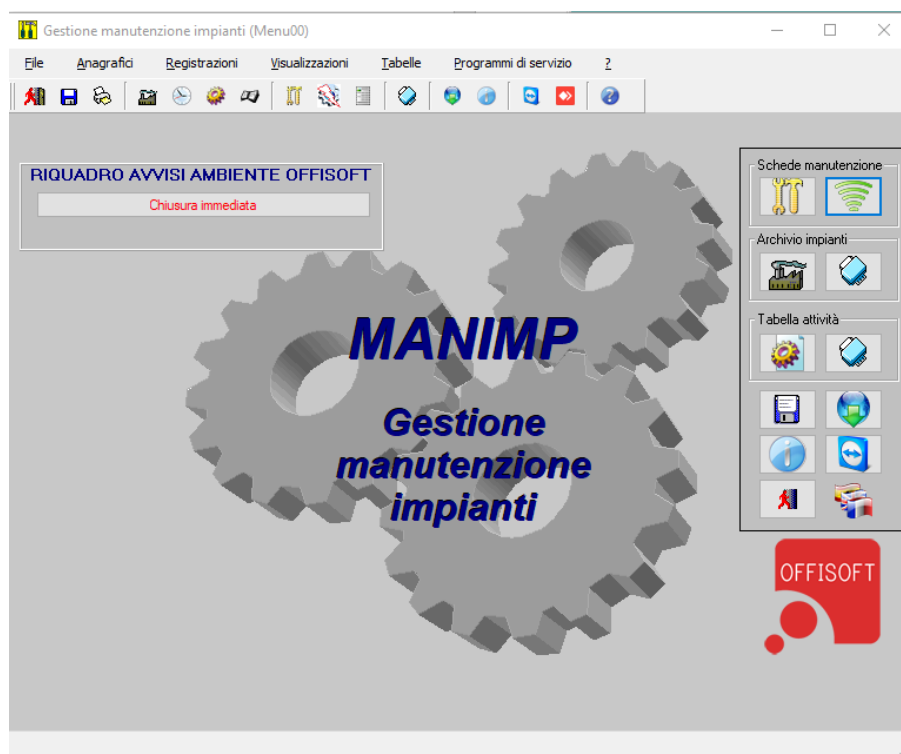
Gestione manutenzione impianti (Menu00)

File Anagrafici Registrazioni Visualizzazioni Tabelle Programmi di servizio ?

RIQUADRO AVVISI AMBIENTE OFFISOFT

Chiusura immediata

MANIMP

Gestione manutenzione impianti

Schede manutenzione

Archivio impianti

Tabella attività

OFFISOFT